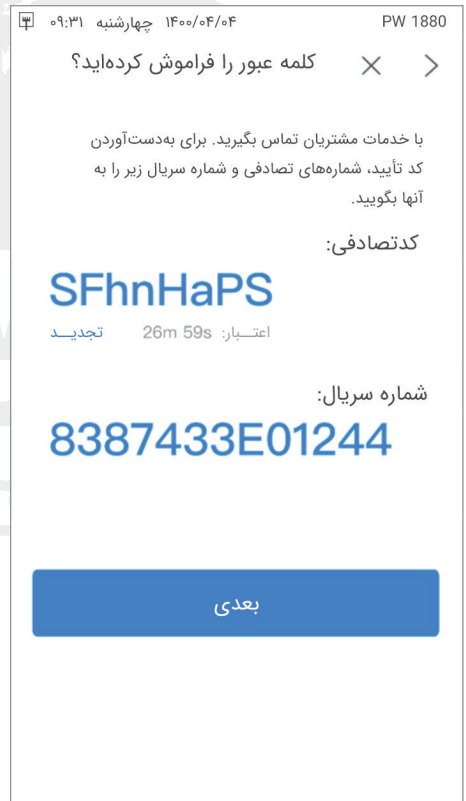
PW 1880 ۱۴۰۰/۰۴/۰۴ چهارشنبه ۰۹:۳۱

کلمه عبور را فراموش کرده‌اید؟

با خدمات مشتریان تماس بگیرید. برای به‌دست‌آوردن کد تأیید، شماره‌های تصادفی و شماره سریال زیر را به آنها بگویید.

کدتصادفی:

SFhnHaPS

اعتبار: 26m 59s تجدید

شماره سریال:

8387433E01244

بعدی